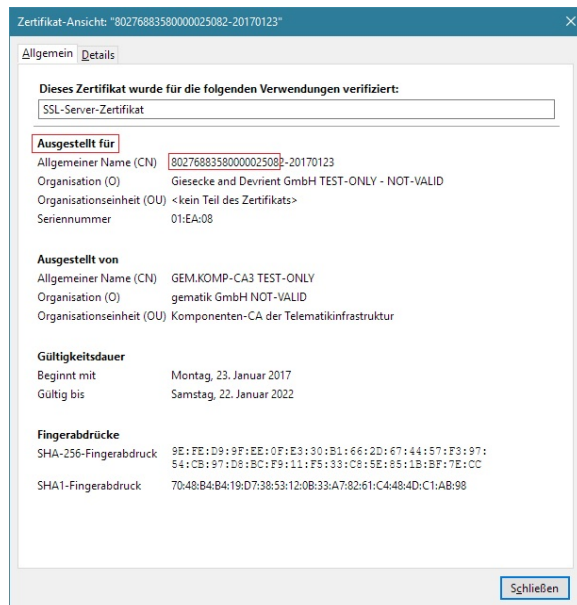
Zertifikat-Ansicht: "80276883580000025082-20170123"

Allgemein | Details

Dieses Zertifikat wurde für die folgenden Verwendungen verifiziert:

SSL-Server-Zertifikat

Ausgestellt für

| | |
|---|---|
| Allgemeiner Name (CN) | 80276883580000025082-20170123 |
| Organisation (O) | Giesecke and Devrient GmbH TEST-ONLY - NOT-VALID |
| Organisationseinheit (OU) | <kein Teil des Zertifikats> |
| Seriennummer | 01:EA:08 |

Ausgestellt von

| | |
|---|---|
| Allgemeiner Name (CN) | GEM.KOMP-CA3 TEST-ONLY |
| Organisation (O) | gematik GmbH NOT-VALID |
| Organisationseinheit (OU) | Komponenten-CA der Telematikinfrastruktur |

Gültigkeitsdauer

| | |
|---|---|
| Beginnt mit | Montag, 23. Januar 2017 |
| Gültig bis | Samstag, 22. Januar 2022 |

Fingerabdrücke

| | |
|---|---|
| SHA-256-Fingerabdruck | 9E:FE:D9:9F:EE:0F:E3:30:B1:66:2D:67:44:57:F3:97:54:CB:97:D8:BC:F9:11:F5:33:C8:5E:85:1B:BF:7E:CC |
| SHA1-Fingerabdruck | 70:48:B4:B4:19:D7:38:53:12:0B:33:A7:82:61:C4:48:4D:C1:AB:98 |

Schließen